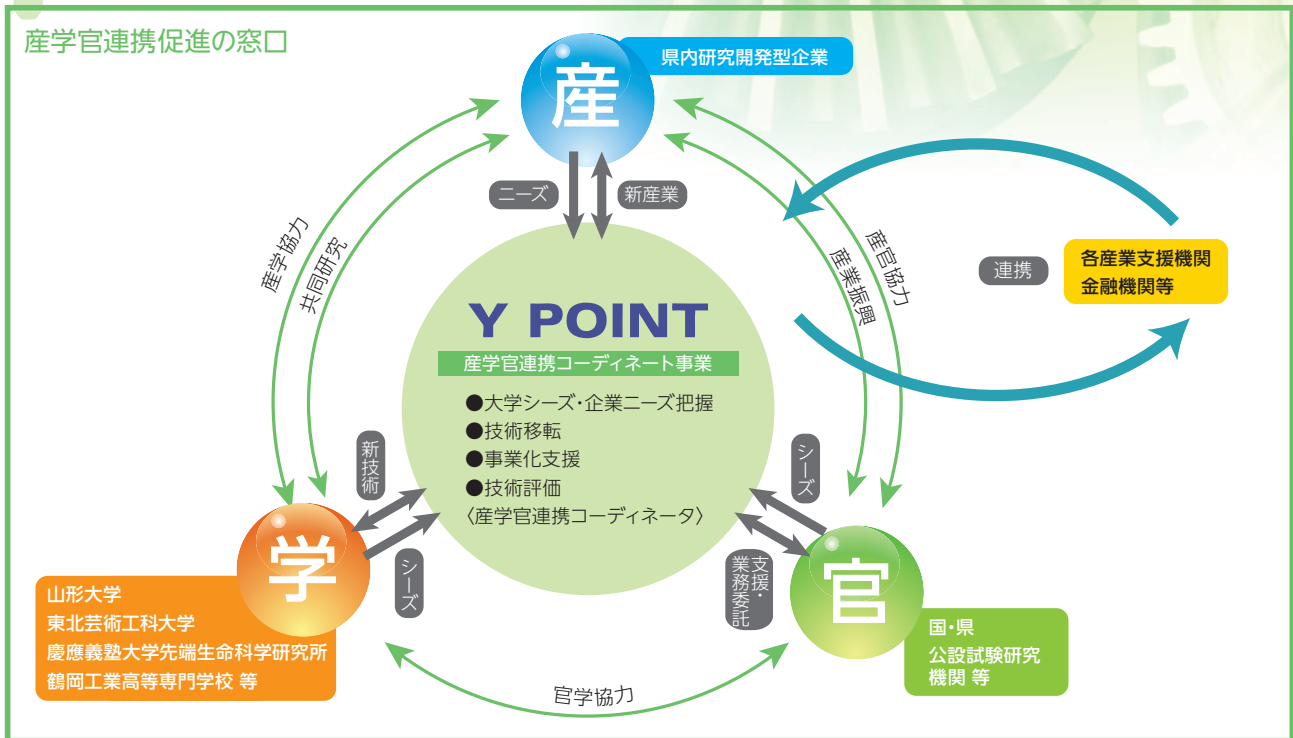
産学官連携促進の窓口

産

県内研究開発型企業

ニーズ

新産業

産学協力

共同研究

産官協力

産業振興

連携

各産業支援機関
金融機関等

Y POINT

産学官連携コーディネート事業

●大学シーズ・企業ニーズ把握
●技術移転
●事業化支援
●技術評価
〈産学官連携コーディネータ〉

新技術

シーズ

シーズ

支援・業務委託

学

山形大学
東北芸術工科大学
慶應義塾大学先端生命科学研究所
鶴岡工業高等専門学校 等

官

国・県
公設試験研究機関 等

官学協力